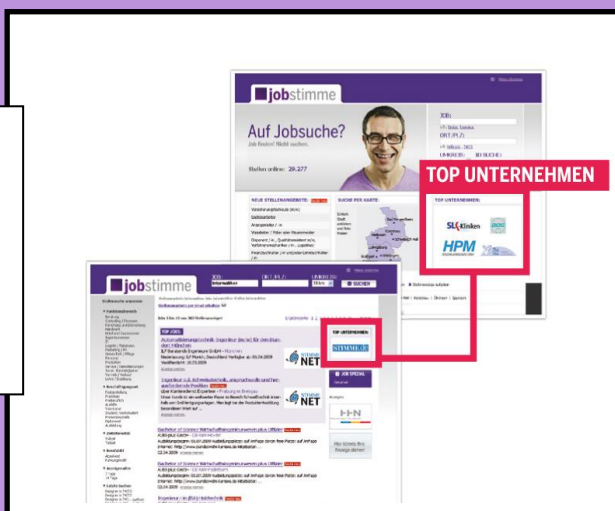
jobstimme

Auf Jobsuche?

Job finden! Nicht suchen.

Stellen online: 29.277

TOP UNTERNEHMEN

TOP UNTERNEHMEN:

SLK Kliniken

HPM

jobstimme

SUCHEN

TOP JOBS

STIMME NET

STIMME NET

TOP UNTERNEHMEN

STIMME.DE

JOB SPECIAL

HHN